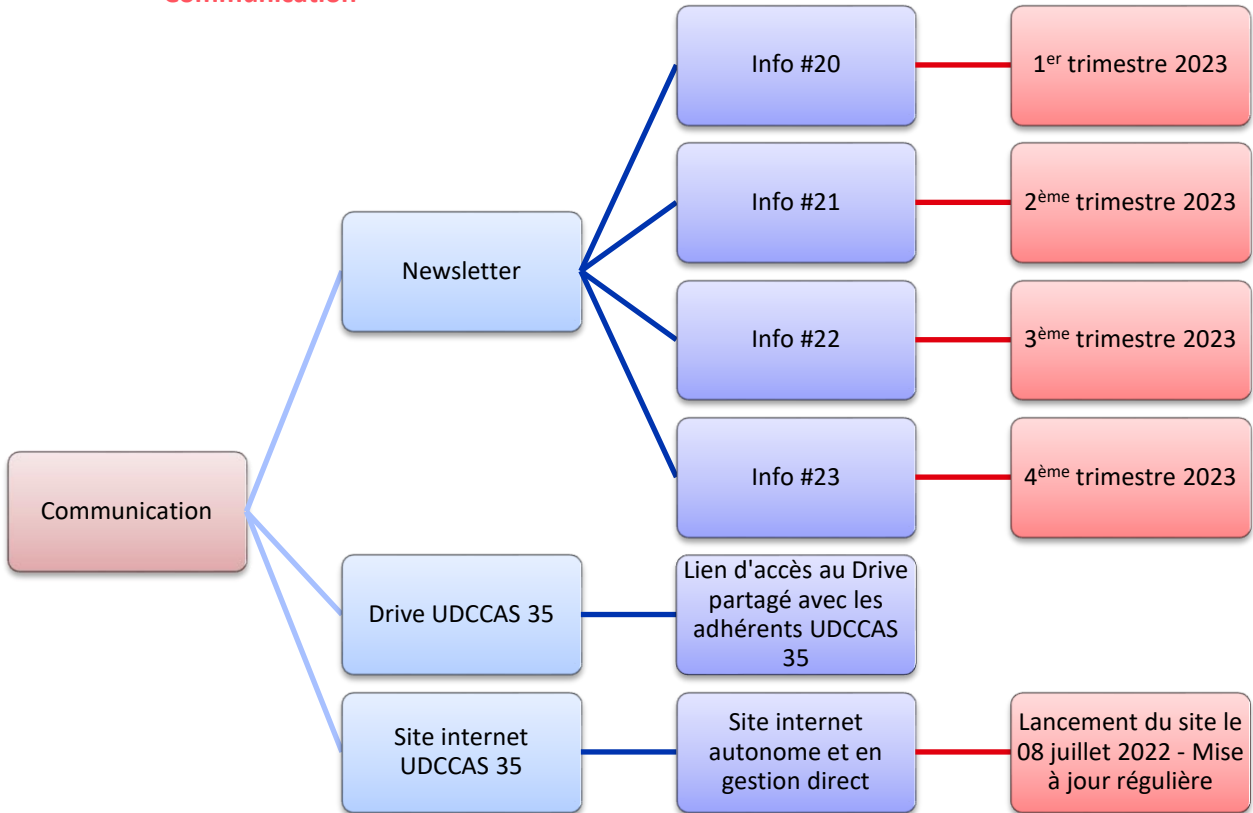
Communication

Communication

Newsletter

Info #20

1$^{er}$ trimestre 2023

Info #21

2$^{ème}$ trimestre 2023

Info #22

3$^{ème}$ trimestre 2023

Info #23

4$^{ème}$ trimestre 2023

Drive UDCCAS 35

Lien d'accès au Drive partagé avec les adhérents UDCCAS 35

Site internet UDCCAS 35

Site internet autonome et en gestion direct

Lancement du site le 08 juillet 2022 - Mise à jour régulière